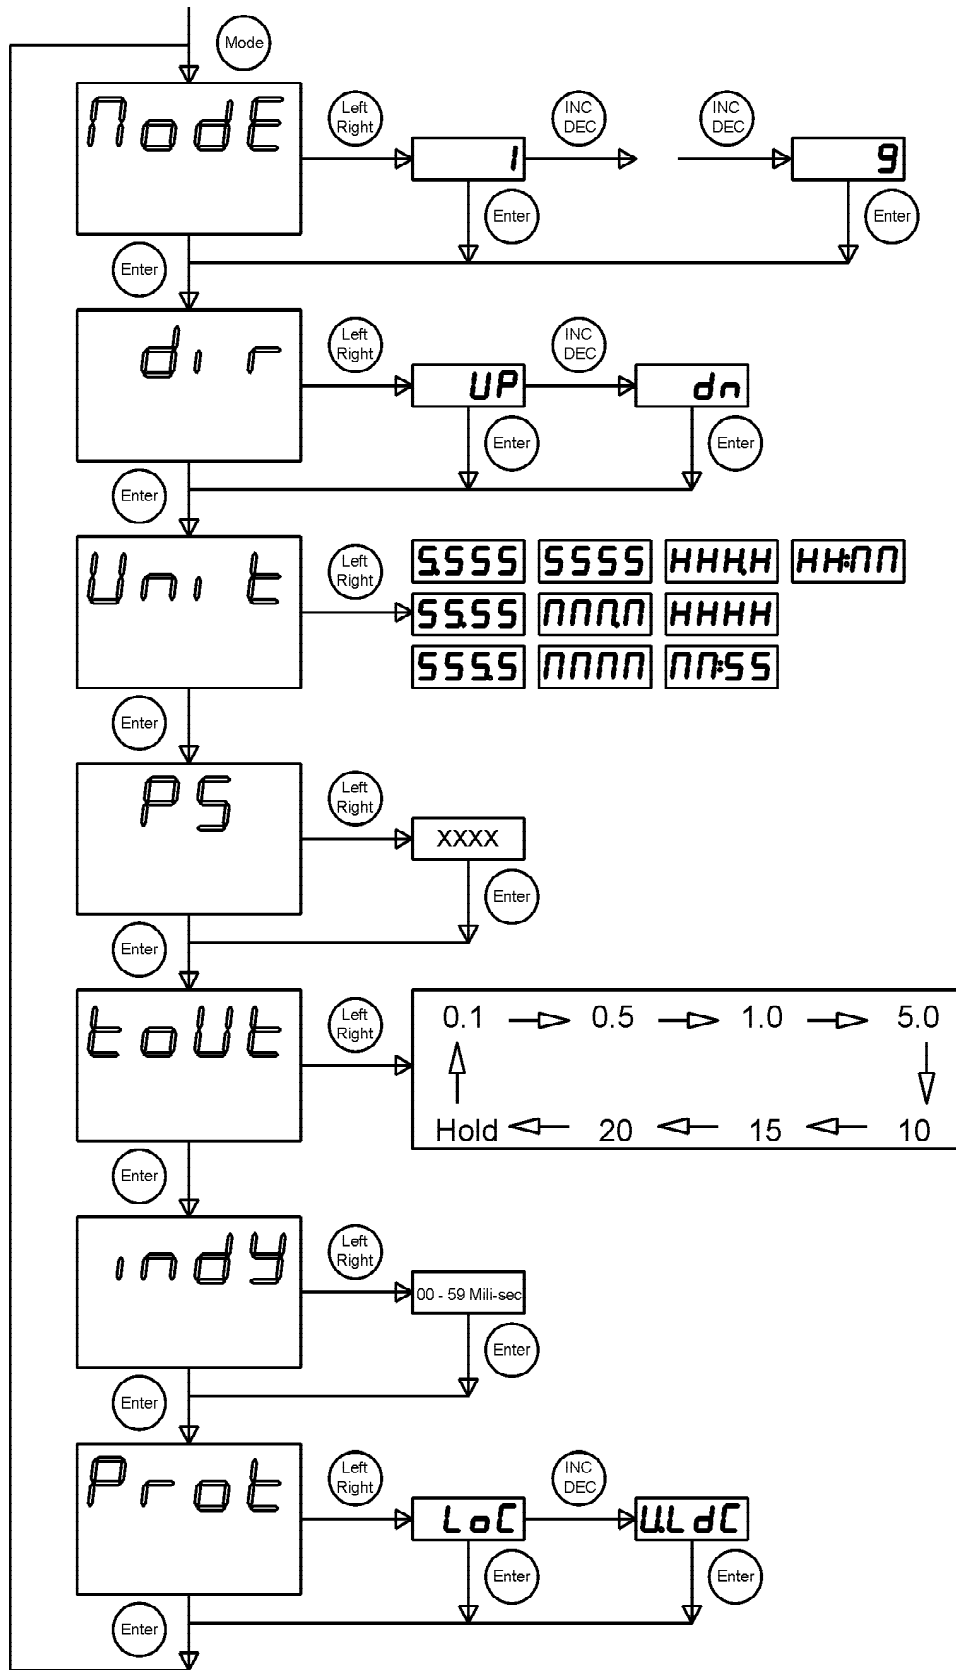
Mode

ModE

Left Right

1

INC DEC

INC DEC

9

Enter

Enter

Enter

dir

Left Right

UP

INC DEC

dn

Enter

Enter

Enter

Unit

Left Right

S.SSS SSSS HHH.H HH:MM
SS.SS MMM.M HHHH
SSS.S MMMM MM:SS

Enter

PS

Left Right

XXXX

Enter

Enter

toUt

Left Right

0.1 0.5 1.0 5.0

Hold 20 15 10

Enter

indY

Left Right

00 - 59 Mili-sec

Enter

Enter

Prot

Left Right

INC DEC

LoC

ULdC

Enter

Enter

Enter